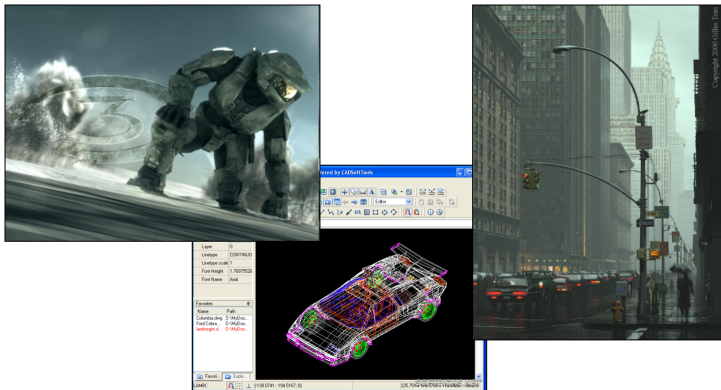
3

Copyright 2006 Gilles Tran

ered by CADSoftTools

Layer 0
Linetype CONTINUO
Linetype scale 1
Font Height 1.7697552
Font Name Arial

Favorites
Name Path
Columbia.dwg D:\MyDoc...
Ford Calera... D:\MyDoc...
lamborghini-d... D:\MyDoc...

Favor... Expl...

(130.0741 ; -194.5167 ; 0)